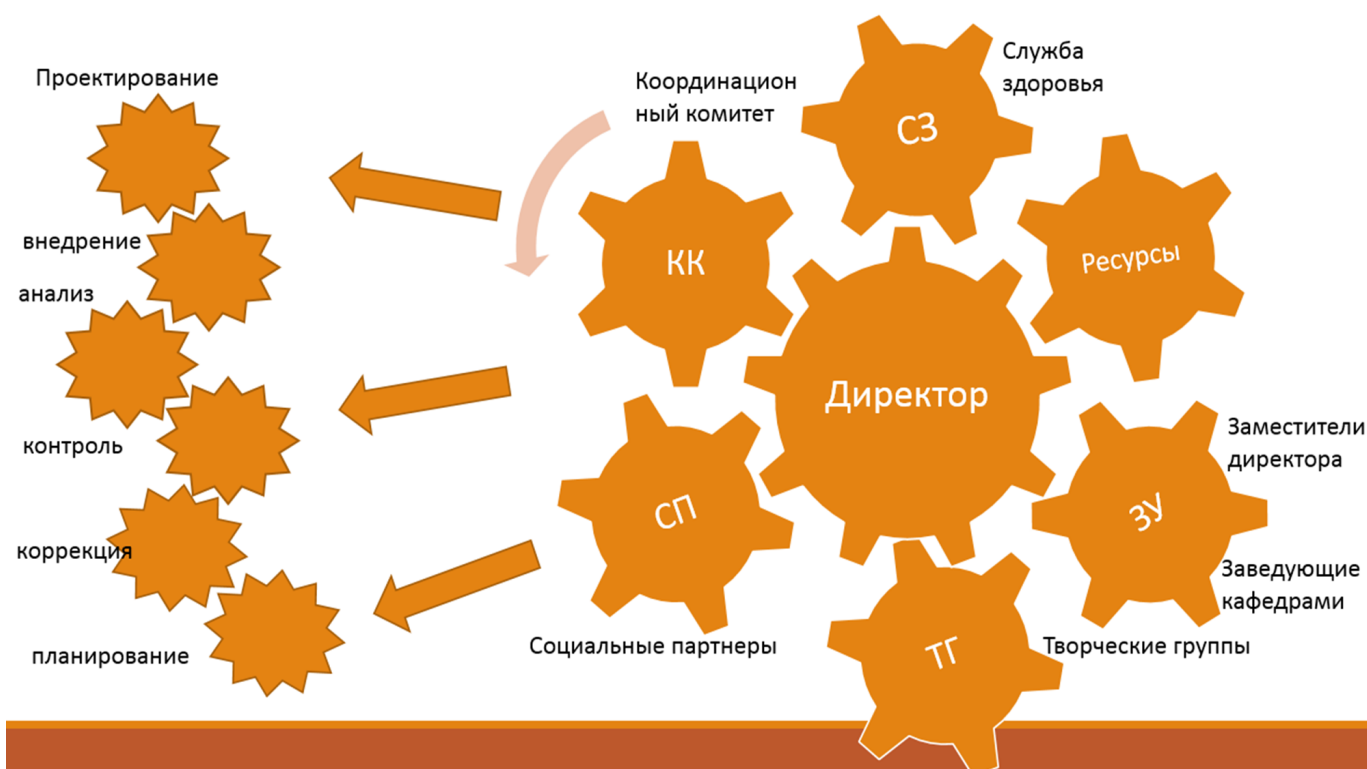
Проектирование

внедрение

анализ

контроль

коррекция

планирование

Координационный комитет

Служба здоровья

СЗ

КК

Ресурсы

Директор

Заместители директора

СП

ЗУ

Заведующие кафедрами

ТГ

Социальные партнеры

Творческие группы